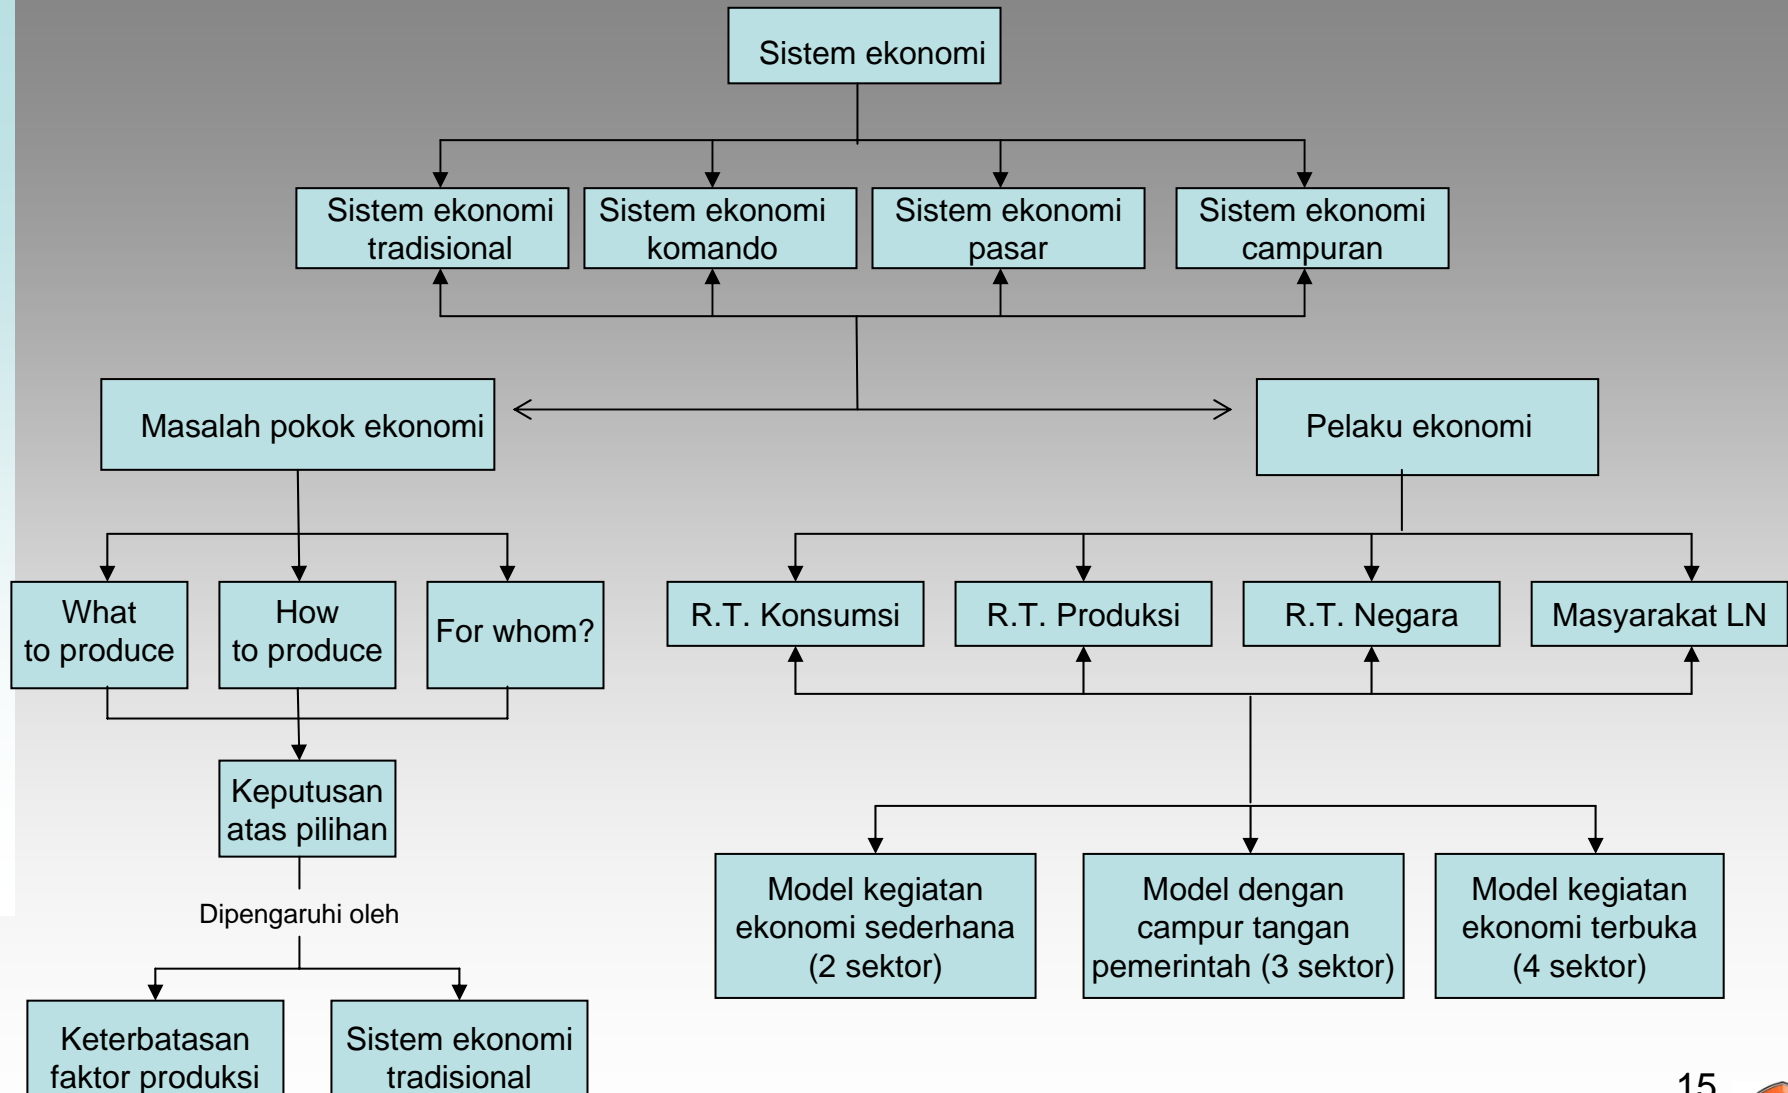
Sistem ekonomi

Sistem ekonomi tradisional

Sistem ekonomi komando

Sistem ekonomi pasar

Sistem ekonomi campuran

Masalah pokok ekonomi

Pelaku ekonomi

What to produce

How to produce

For whom?

R.T. Konsumsi

R.T. Produksi

R.T. Negara

Masyarakat LN

Keputusan atas pilihan

Dipengaruhi oleh

Model kegiatan ekonomi sederhana (2 sektor)

Model dengan campur tangan pemerintah (3 sektor)

Model kegiatan ekonomi terbuka (4 sektor)

Keterbatasan faktor produksi

Sistem ekonomi tradisional

15